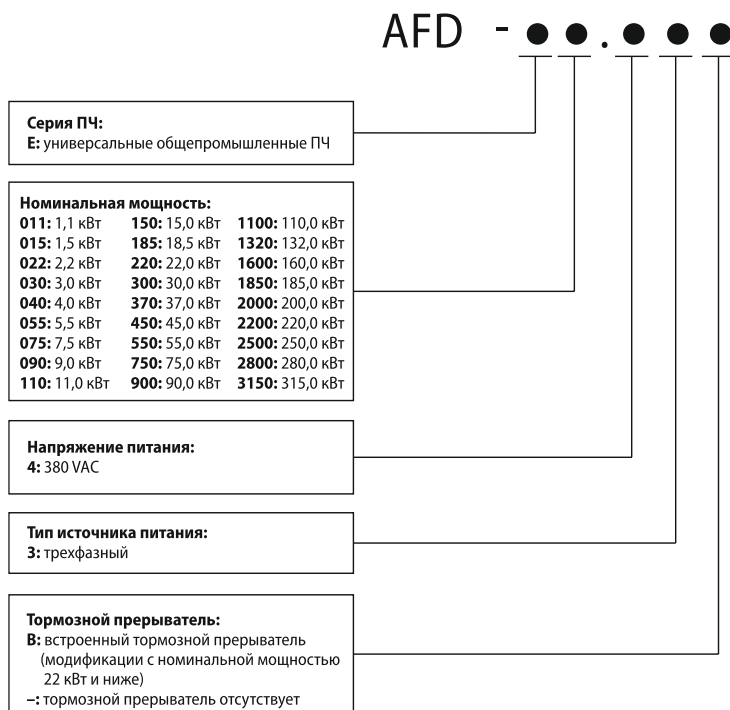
AFD - ● ● . ● ● ●

**Серия ПЧ:**
**E:** универсальные общепромышленные ПЧ

**Номинальная мощность:**

| | | |
|---|---|---|
| **011:** 1,1 кВт | **150:** 15,0 кВт | **1100:** 110,0 кВт |
| **015:** 1,5 кВт | **185:** 18,5 кВт | **1320:** 132,0 кВт |
| **022:** 2,2 кВт | **220:** 22,0 кВт | **1600:** 160,0 кВт |
| **030:** 3,0 кВт | **300:** 30,0 кВт | **1850:** 185,0 кВт |
| **040:** 4,0 кВт | **370:** 37,0 кВт | **2000:** 200,0 кВт |
| **055:** 5,5 кВт | **450:** 45,0 кВт | **2200:** 220,0 кВт |
| **075:** 7,5 кВт | **550:** 55,0 кВт | **2500:** 250,0 кВт |
| **090:** 9,0 кВт | **750:** 75,0 кВт | **2800:** 280,0 кВт |
| **110:** 11,0 кВт | **900:** 90,0 кВт | **3150:** 315,0 кВт |

**Напряжение питания:**
**4:** 380 VAC

**Тип источника питания:**
**3:** трехфазный

**Тормозной прерыватель:**
**B:** встроенный тормозной прерыватель (модификации с номинальной мощностью 22 кВт и ниже)
**–:** тормозной прерыватель отсутствует